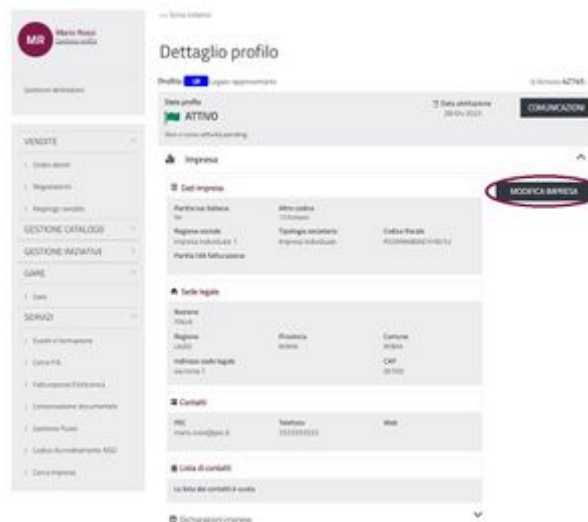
MR Mario Rossi Gestione profilo

Gestione abilitazioni

VENDITE
Ordini ricevuti
Negoziazioni
Aggiungi vendite
GESTIONE CATALOGO
GESTIONE INIZIATIVE
GARE
Gare
SERVIZI
Eventi e formazione
Cerca P.A.
Fatturazione Elettronica
Conservazione documentale
Gestione flussi
Codice Accreditamento NSO
Cerca Imprese

<< Torna indietro

Dettaglio profilo

Profilo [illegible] Legale rappresentante

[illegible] AZ745

Stato profilo
ATTIVO
Non ci sono attività pending

Data abilitazione
28-09-2023

COMUNICAZIONI

Impresa

Dati impresa

MODIFICA IMPRESA

Partita Iva Italiana
Si

Altro codice
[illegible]

Ragione sociale
Impresa Individuale 1

Tipologia societaria
Impresa individuale

Codice fiscale
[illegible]

Partita IVA fatturazione

Sede legale

Nazione
Italia

Regione
Lazio

Provincia
Roma

Comune
Roma

Indirizzo sede legale
via roma 1

CAP
00100

Contatti

PEC
mario.rossi@pec.it

Telefono
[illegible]

Web

Lista di contatti

La lista dei contatti è vuota

Dichiarazioni impresa